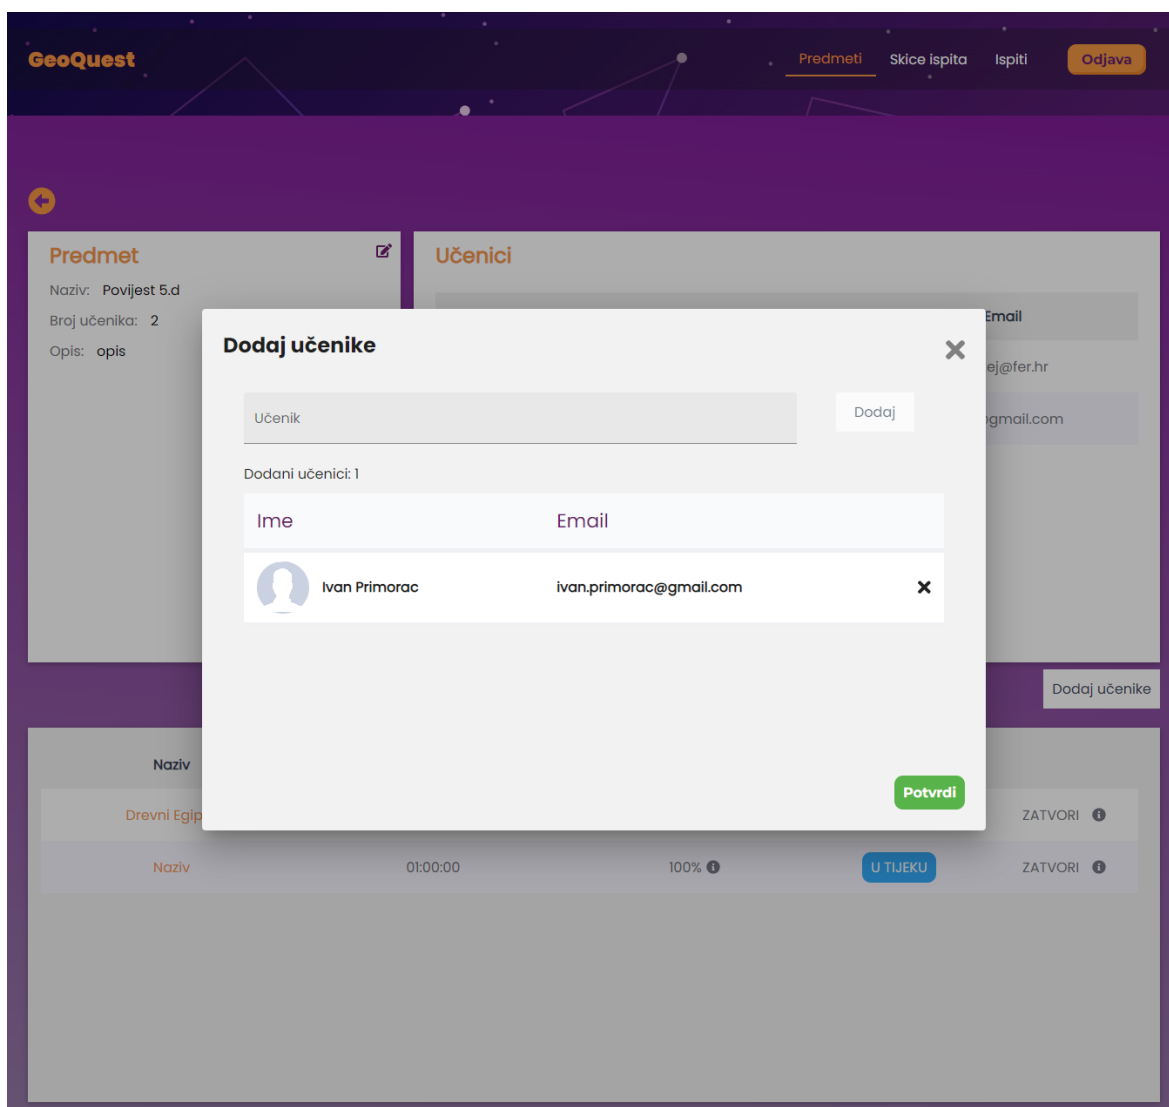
GeoQuest

Predmeti Skice ispita Ispiti Odjava

Predmet

Naziv: Povijest 5.d

Broj učenika: 2

Opis: opis

Učenici

Email

ej@fer.hr

gmail.com

Dodaj učenike

Dodaj učenike

Učenik

Dodaj

Dodani učenici: 1

| Ime | Email | |
|---|---|---|
| Ivan Primorac | ivan.primorac@gmail.com | ✕ |

Potvrdi

Naziv

Drevni Egip

ZATVORI

Naziv 01:00:00 100% U TIJEKU ZATVORI